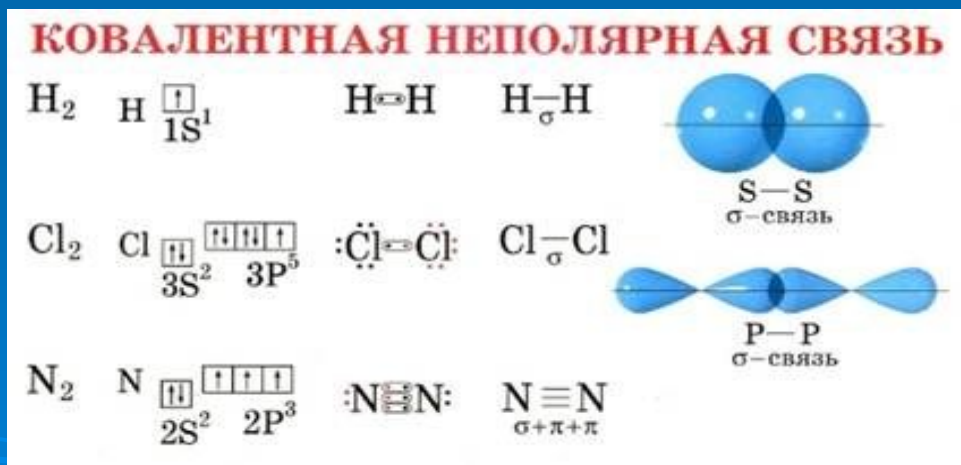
КОВАЛЕНТНАЯ НЕПОЛЯРНАЯ СВЯЗЬ

$H_2$ H ↑ $1S^1$ H–H $H \underset{\sigma}{-} H$

S—S
σ–связь

$Cl_2$ Cl ↑↓ ↑↓ ↑↓ ↑ $3S^2$ $3P^5$ :C̈l–C̈l: $Cl \underset{\sigma}{-} Cl$

P—P
σ–связь

$N_2$ N ↑↓ ↑ ↑ ↑ $2S^2$ $2P^3$ :N≡N: $N \equiv N$ $\sigma+\pi+\pi$